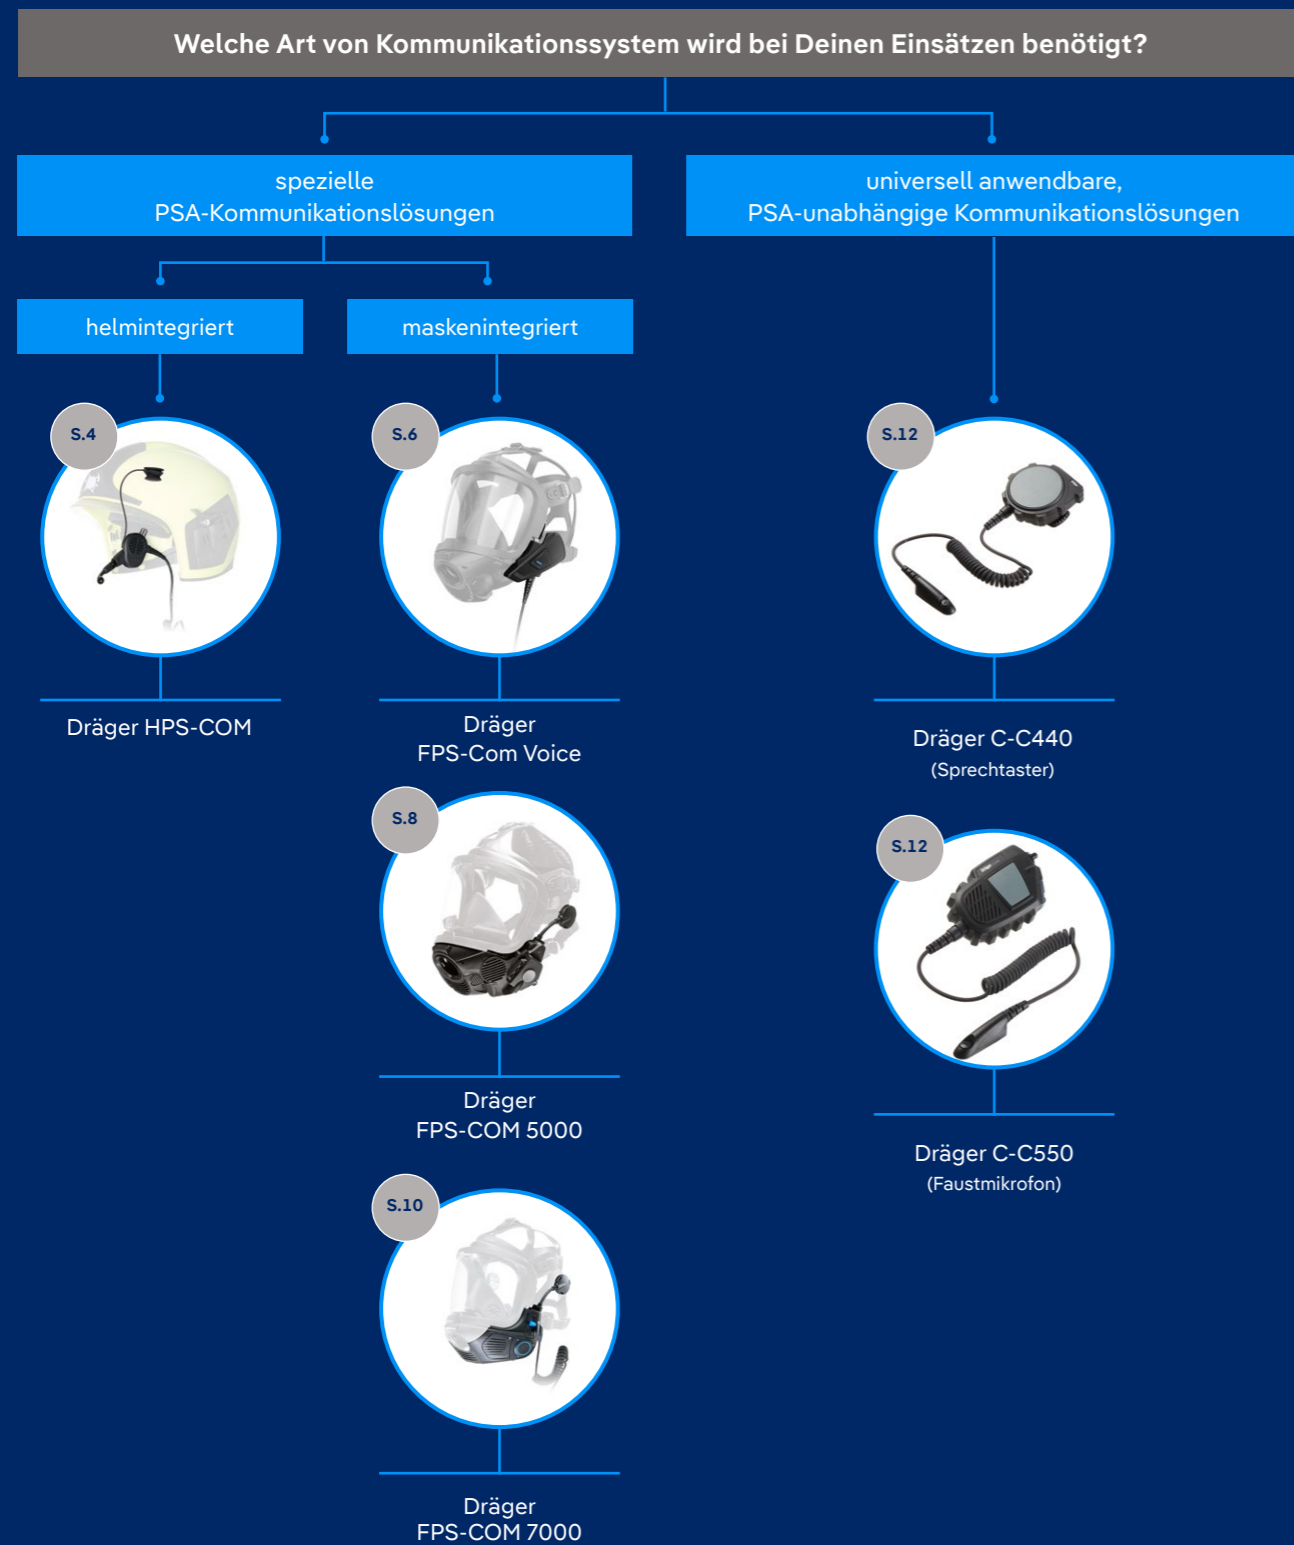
Welche Art von Kommunikationssystem wird bei Deinen Einsätzen benötigt?

spezielle
PSA-Kommunikationslösungen

universell anwendbare,
PSA-unabhängige Kommunikationslösungen

helmintegriert

maskenintegriert

S.4

Dräger HPS-COM

S.6

Dräger
FPS-Com Voice

S.8

Dräger
FPS-COM 5000

S.10

Dräger
FPS-COM 7000

S.12

Dräger C-C440
(Sprechtaster)

S.12

Dräger C-C550
(Faustmikrofon)